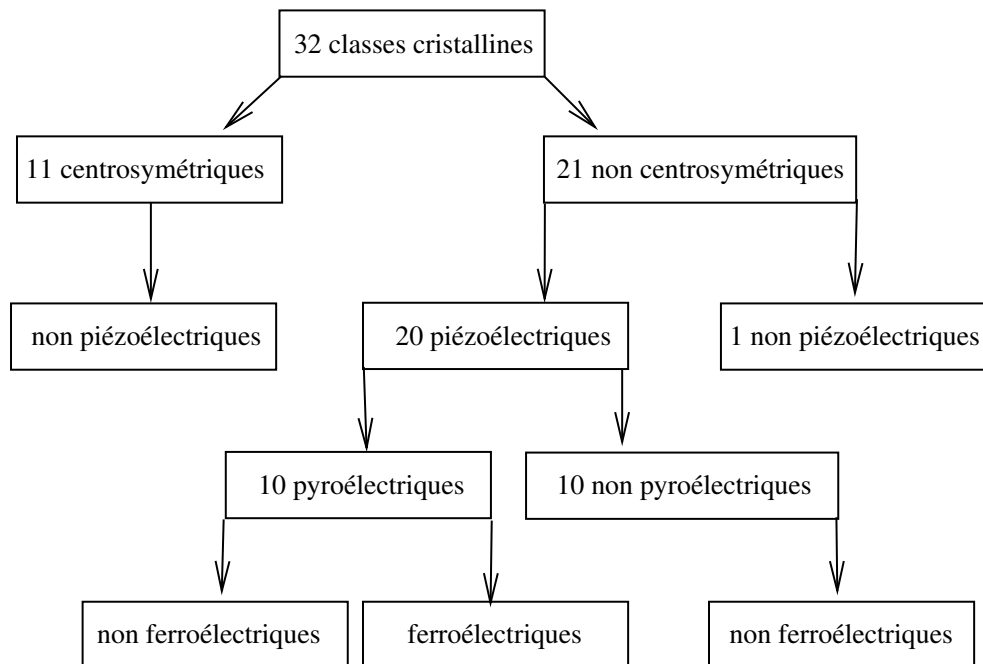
32 classes cristallines

11 centrosymétriques

21 non centrosymétriques

non piézoélectriques

20 piézoélectriques

1 non piézoélectriques

10 pyroélectriques

10 non pyroélectriques

non ferroélectriques

ferroélectriques

non ferroélectriques